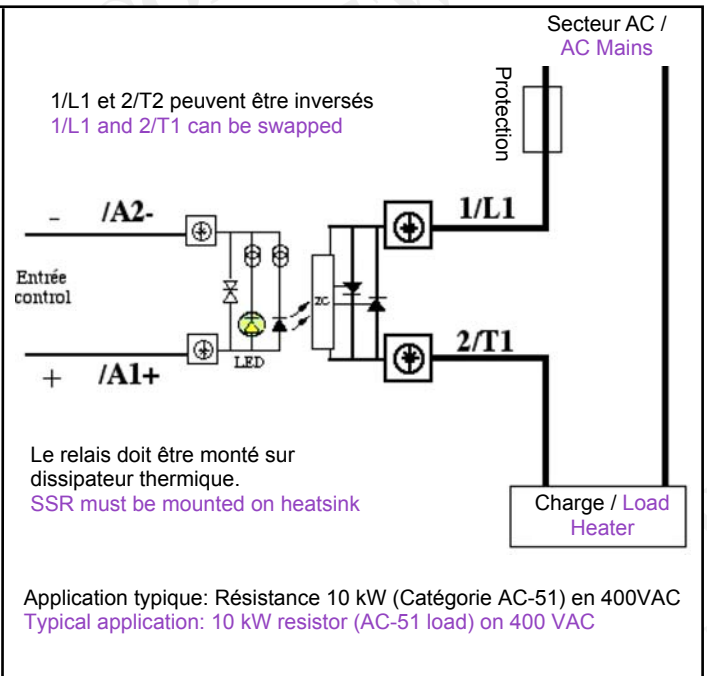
Secteur AC /
AC Mains

Protection

1/L1 et 2/T2 peuvent être inversés
1/L1 and 2/T1 can be swapped

- /A2-

1/L1

Entrée control

ZC

LED

2/T1

+ /A1+

Le relais doit être monté sur dissipateur thermique.
SSR must be mounted on heatsink

Charge / Load
Heater

Application typique: Résistance 10 kW (Catégorie AC-51) en 400VAC
Typical application: 10 kW resistor (AC-51 load) on 400 VAC